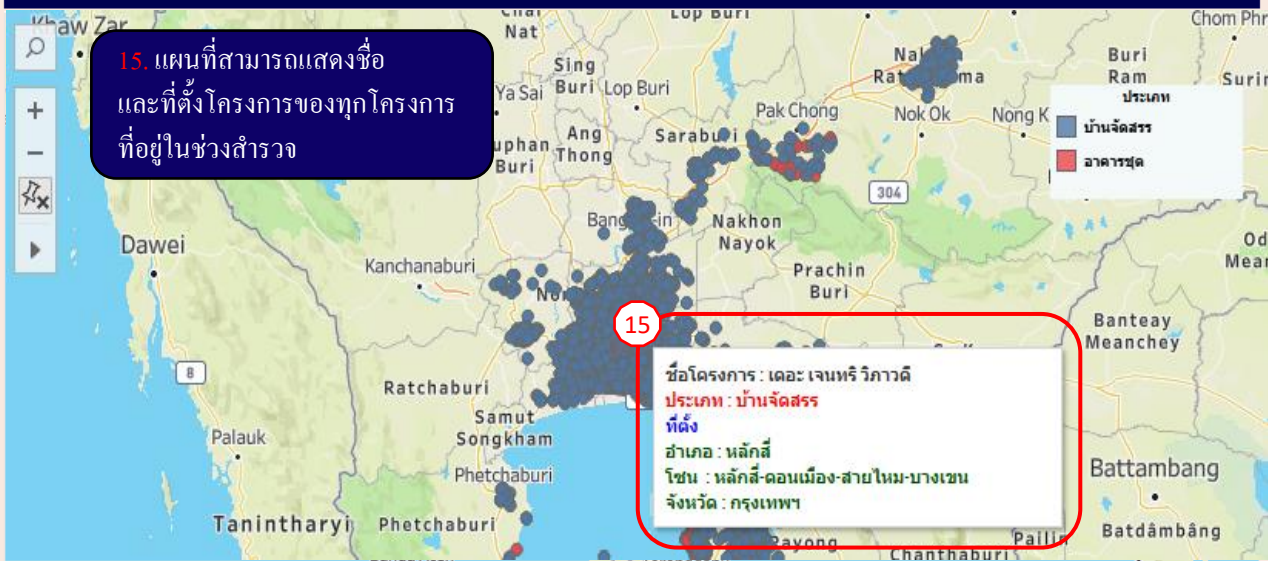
15. แผนที่สามารถแสดงชื่อและที่ตั้งโครงการของทุกโครงการที่อยู่ในช่วงสำรวจ

Khaw Zar
Chai Nat
Lop Buri
Chom Phr
Sing Buri
Lop Buri
Nakhon Ratchasima
Buri Ram
Surin
Ya Sai
Suphan Buri
Ang Thong
Saraburi
Pak Chong
Nok Ok
Nong K
304
Dawei
Bang Pa-in
Nakhon Nayok
Kanchanaburi
Prachin Buri
Od Mean
Banteay Meanchey
8
Ratchaburi
Samut Songkham
Palauk
Phetchaburi
Battambang
Tanintharyi
Phetchaburi
Batdâmbâng
Rayong
Chanthaburi
Pailin

ประเภท
บ้านจัดสรร
อาคารชุด

15
ชื่อโครงการ : เดอะ เจนทริ วิภาวดี
ประเภท : บ้านจัดสรร
ที่ตั้ง
อำเภอ : หลักสี่
โซน : หลักสี่-ดอนเมือง-สายไหม-บางเขน
จังหวัด : กรุงเทพฯ